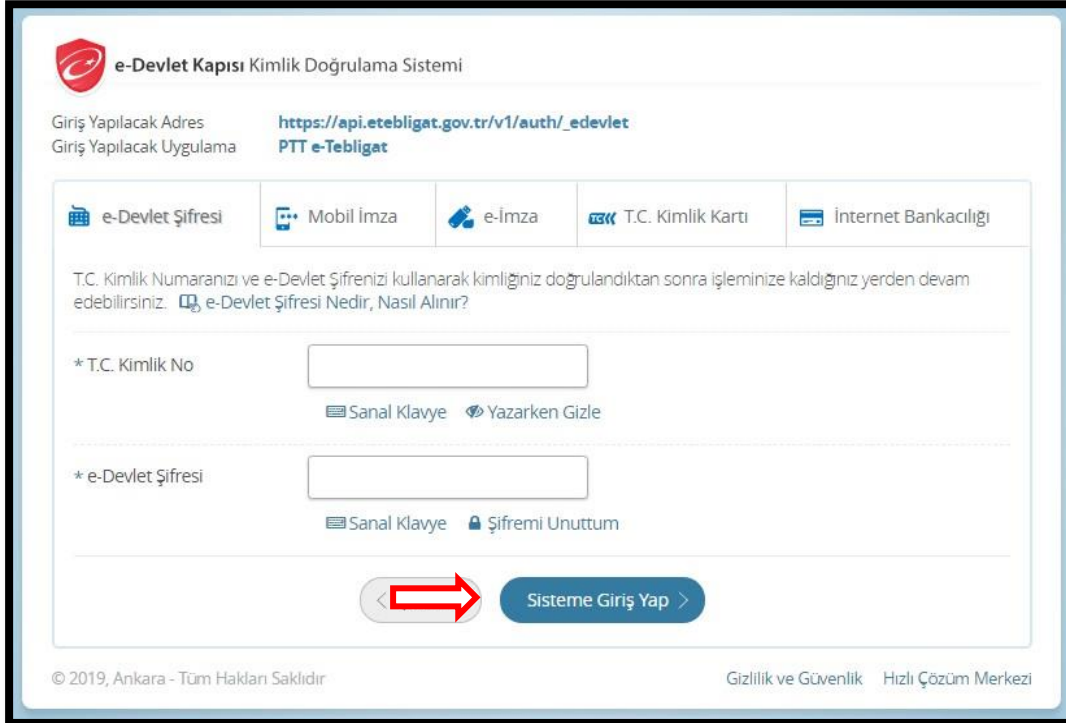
e-Devlet Kapısı Kimlik Doğrulama Sistemi

Giriş Yapılacak Adres https://api.etebligat.gov.tr/v1/auth/_edevlet
Giriş Yapılacak Uygulama PTT e-Tebligat

e-Devlet Şifresi | Mobil İmza | e-İmza | T.C. Kimlik Kartı | İnternet Bankacılığı

T.C. Kimlik Numaranızı ve e-Devlet Şifrenizi kullanarak kimliğiniz doğrulandıktan sonra işleminize kaldığınız yerden devam edebilirsiniz. e-Devlet Şifresi Nedir, Nasıl Alınır?

* T.C. Kimlik No

Sanal Klavye Yazarken Gizle

* e-Devlet Şifresi

Sanal Klavye Şifremi Unuttum

Sisteme Giriş Yap

© 2019, Ankara - Tüm Hakları Saklıdır

Gizlilik ve Güvenlik Hızlı Çözüm Merkezi